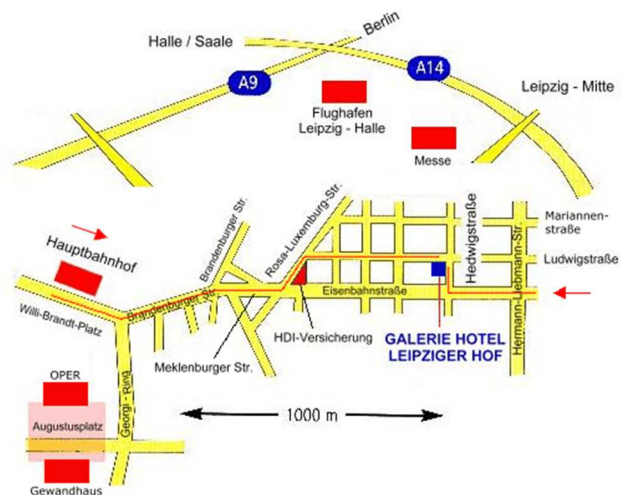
Halle / Saale
Berlin
A9
A14
Leipzig - Mitte
Flughafen Leipzig - Halle
Messe
Rosa-Luxemburg-Str.
Mariannenstraße
Hedwigstraße
Ludwigstraße
Hauptbahnhof
Brandenburger Str.
Eisenbahnstraße
Hermann-Liebmann-Str.
Willi-Brandt-Platz
Brandenburger Str.
HDI-Versicherung
GALERIE HOTEL LEIPZIGER HOF
Meklenburger Str.
OPER
Georgi - Ring
1000 m
Augustusplatz
Gewandhaus